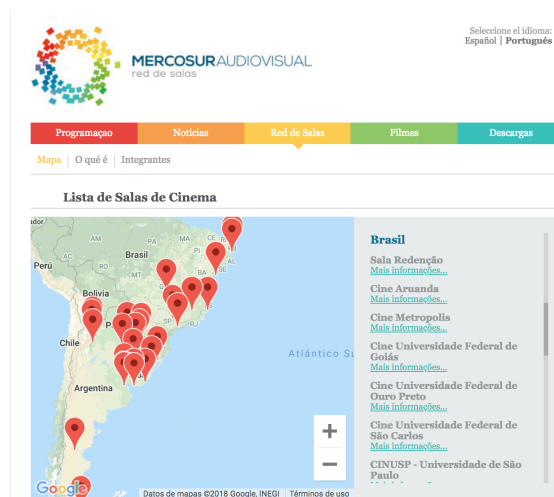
Seleccione el idioma:
Español | Português

MERCOSURAUDIOVISUAL
red de salas

Programação | Notícias | Red de Salas | Filmes | Descargas

Mapa | O qué é | Integrantes

Lista de Salas de Cinema

ador
AM
PA
MA
CE
Perú
Brasil
PI
RN
PB
PE
AL
SE
TO
BA
Bolivia
MT
GO
MG
ES
MS
SP
RJ
Chile
PR
Paraguay
Atlántico S
Argentina
Google
Datos de mapas ©2018 Google, INEGI
Términos de uso

Brasil
Sala Redenção
Mais informações...
Cine Aruanda
Mais informações...
Cine Metropolis
Mais informações...
Cine Universidade Federal de Goiás
Mais informações...
Cine Universidade Federal de Ouro Preto
Mais informações...
Cine Universidade Federal de São Carlos
Mais informações...
CINUSP - Universidade de São Paulo
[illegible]